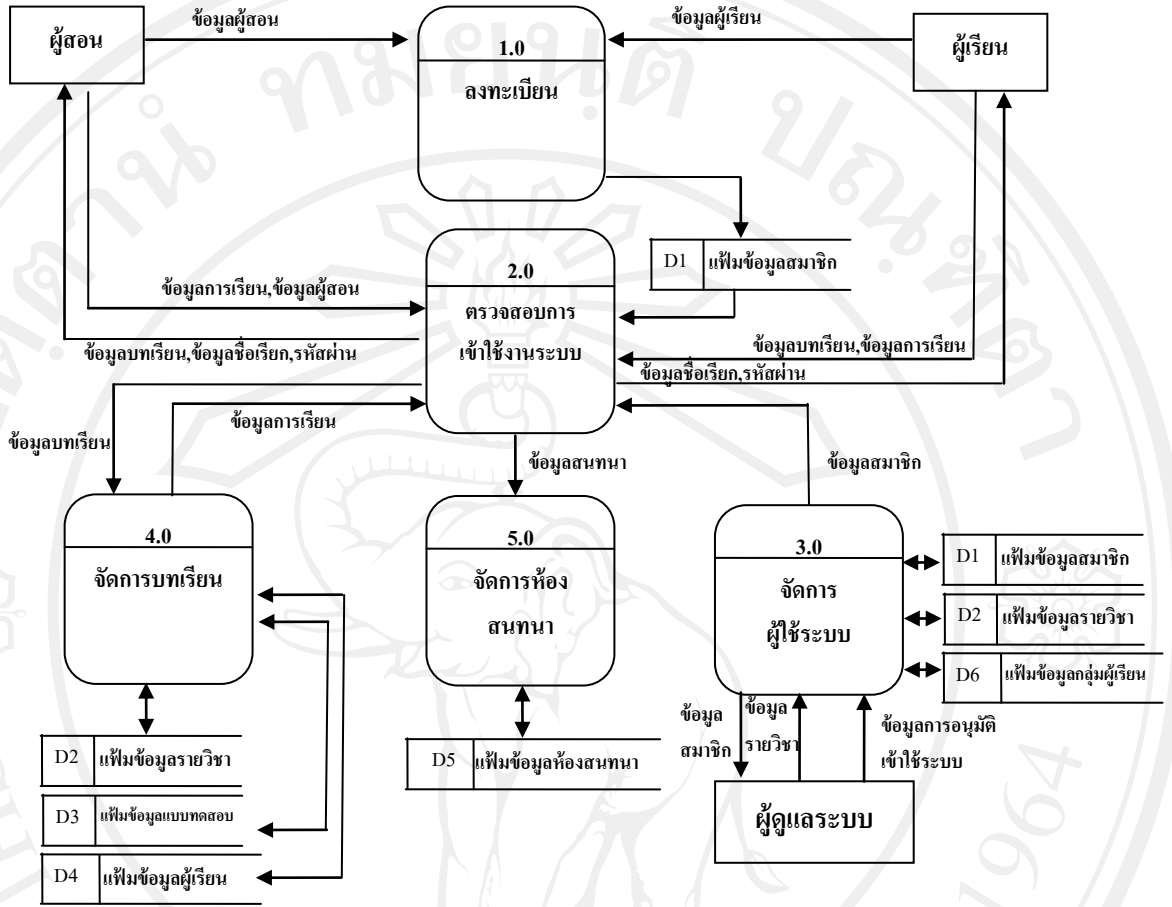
ผู้สอน

ข้อมูลผู้สอน

1.0

ลงทะเบียน

ข้อมูลผู้เรียน

ผู้เรียน

D1 แฟ้มข้อมูลสมาชิก

2.0

ตรวจสอบการเข้าใช้งานระบบ

ข้อมูลการเรียน,ข้อมูลผู้สอน

ข้อมูลบทเรียน,ข้อมูลชื่อเรียก,รหัสผ่าน

ข้อมูลบทเรียน,ข้อมูลการเรียน

ข้อมูลชื่อเรียก,รหัสผ่าน

ข้อมูลบทเรียน

ข้อมูลการเรียน

ข้อมูลสนทนา

ข้อมูลสมาชิก

4.0

จัดการบทเรียน

5.0

จัดการห้องสนทนา

3.0

จัดการผู้ใช้ระบบ

D1 แฟ้มข้อมูลสมาชิก

D2 แฟ้มข้อมูลรายวิชา

D6 แฟ้มข้อมูลกลุ่มผู้เรียน

ข้อมูลสมาชิก

ข้อมูลรายวิชา

ข้อมูลการอนุมัติเข้าใช้ระบบ

D2 แฟ้มข้อมูลรายวิชา

D3 แฟ้มข้อมูลแบบทดสอบ

D4 แฟ้มข้อมูลผู้เรียน

D5 แฟ้มข้อมูลห้องสนทนา

ผู้ดูแลระบบ